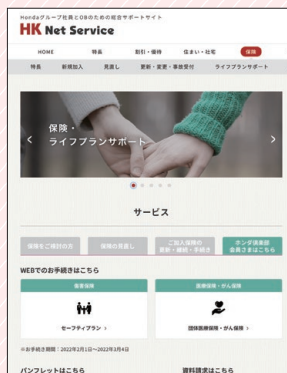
Hondaグループ社員とOBのための総合サポートサイト

HK Net Service

HOME 特集 割引・優待 住まい・社宅 保険

特長 新規加入 見直し 更新・変更・事故受付 ライフプランサポート

保険・
ライフプランサポート

サービス

保険をご検討の方 保険の見直し ご加入後の更新・変更・手続き ホンダ派遣 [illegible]

WEBでのお手続きはこちら

医療保険 医療保険・がん保険

セーフティプラン > 団体医療保険・がん保険 >

※お手続き期間：2022年2月1日〜2022年3月4日

パンフレットはこちら 資料請求はこちら